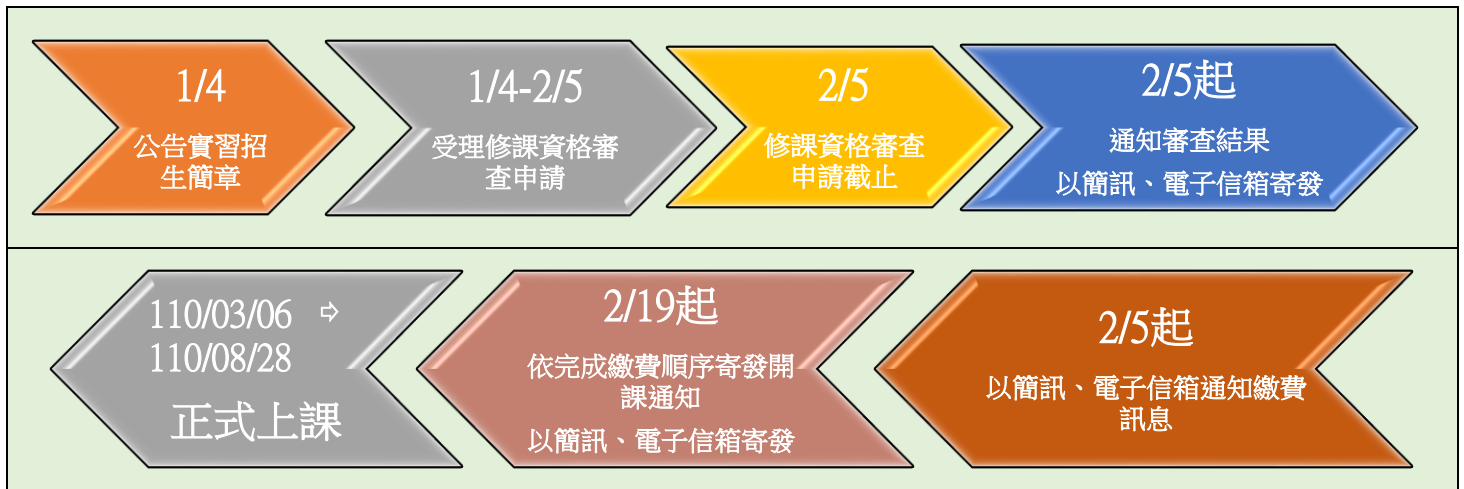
1/4
公告實習招生簡章

1/4-2/5
受理修課資格審查申請

2/5
修課資格審查申請截止

2/5起
通知審查結果
以簡訊、電子信箱寄發

110/03/06 ⇨
110/08/28
正式上課

2/19起
依完成繳費順序寄發開課通知
以簡訊、電子信箱寄發

2/5起
以簡訊、電子信箱通知繳費訊息